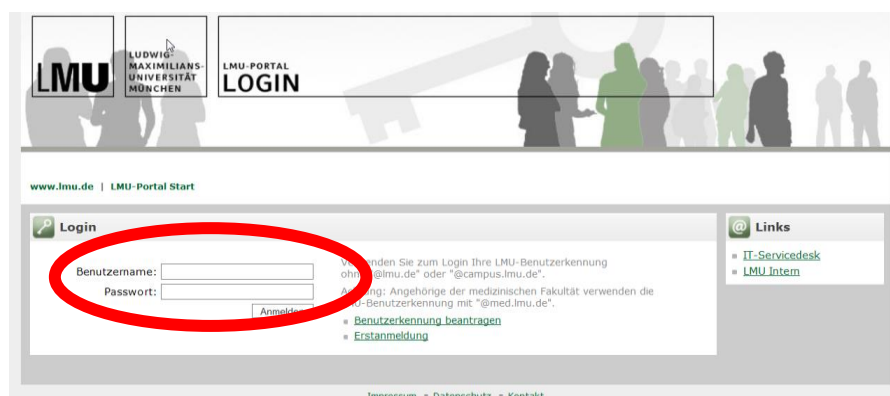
LMU

LUDWIG-MAXIMILIANS-UNIVERSITÄT MÜNCHEN

LMU-PORTAL LOGIN

www.lmu.de | LMU-Portal Start

Login

Benutzername:

Passwort:

Anmelden

V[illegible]enden Sie zum Login Ihre LMU-Benutzerkennung ohn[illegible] @lmu.de" oder "@campus.lmu.de".

A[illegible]: Angehörige der medizinischen Fakultät verwenden die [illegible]U-Benutzerkennung mit "@med.lmu.de".

Benutzerkennung beantragen

Erstanmeldung

Links

IT-Servicedesk

LMU Intern

Impressum Datenschutz Kontakt